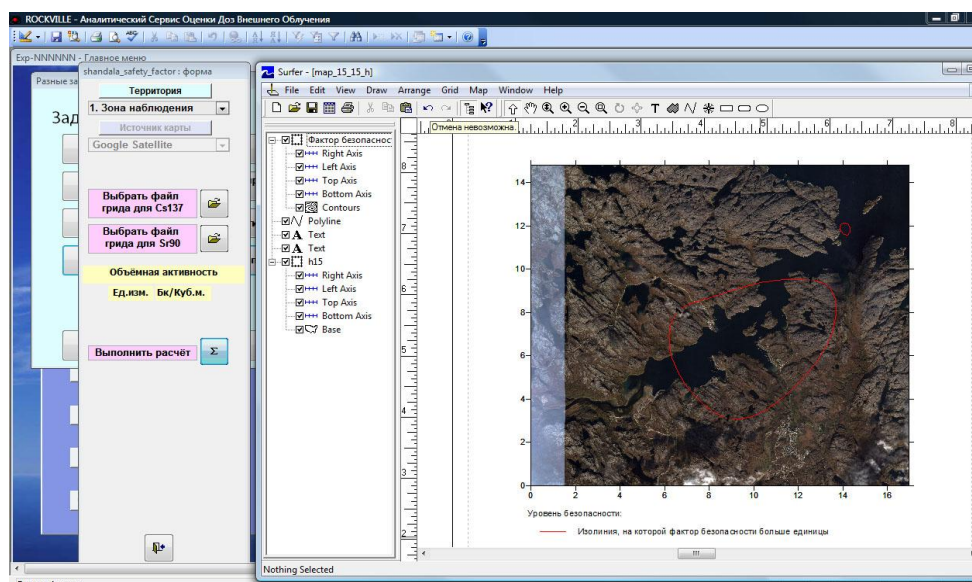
ROCKVILLE - Аналитический Сервис Оценки Доз Внешнего Облучения

Exp-NNNNNN - Главное меню

Разные за

Зад

shandala_safety_factor : форма

Территория

1. Зона наблюдения

Источник карты

Google Satellite

Выбрать файл грида для Cs137

Выбрать файл грида для Sr90

Объёмная активность

Ед.изм. Бк/Куб.м.

Выполнить расчёт

Σ

Surfer - [map_15_15_h]

File Edit View Draw Arrange Grid Map Window Help

Отмена невозможна.

Фактор безопаснос
Right Axis
Left Axis
Top Axis
Bottom Axis
Contours
Polyline
Text
Text
h15
Right Axis
Left Axis
Top Axis
Bottom Axis
Base

1 2 3 4 5 6 7 8

8 7 6 5 4 3 2

14
12
10
8
6
4
2
0

0 2 4 6 8 10 12 14 16

Уровень безопасности:

Изолиния, на которой фактор безопасности больше единицы

Nothing Selected